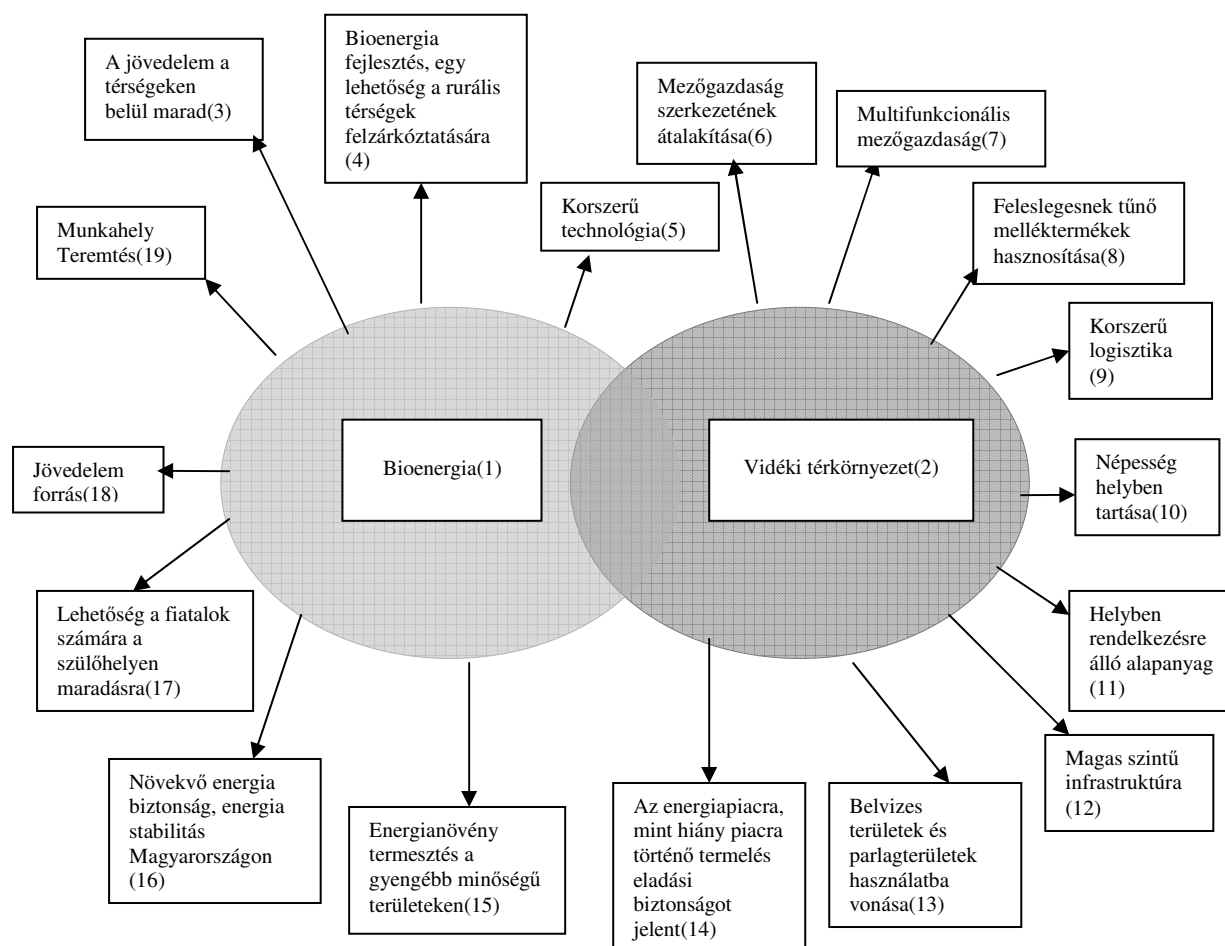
A jövedelem a térségeken belül marad(3)

Bioenergia fejlesztés, egy lehetőség a rurális térségek felzárkóztatására (4)

Mezőgazdaság szerkezetének átalakítása(6)

Multifunkcionális mezőgazdaság(7)

Munkahely Teremtés(19)

Korszerű technológia(5)

Feleslegesnek tűnő melléktermékek hasznosítása(8)

Korszerű logisztika (9)

Bioenergia(1)

Vidéki térkörnyezet(2)

Jövedelem forrás(18)

Népesség helyben tartása(10)

Lehetőség a fiatalok számára a szülőhelyen maradásra(17)

Helyben rendelkezésre álló alapanyag (11)

Magas szintű infrastruktúra (12)

Növekvő energia biztonság, energia stabilitás Magyarországon (16)

Energianövény termesztés a gyengébb minőségű területeken(15)

Az energiapiacra, mint hiány piacra történő termelés eladási biztonságot jelent(14)

Belvizes területek és parlagterületek használatba vonása(13)